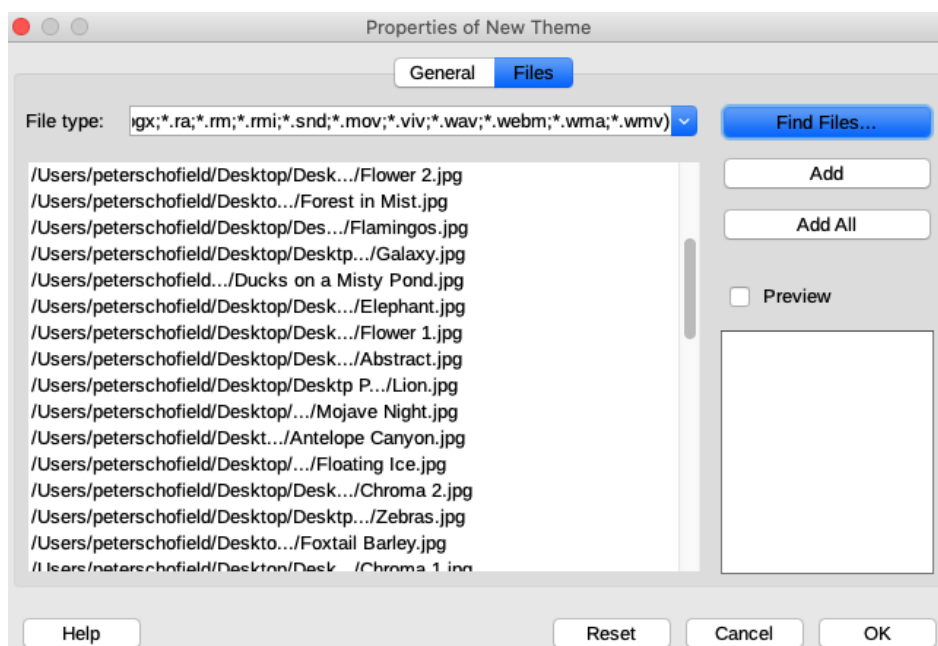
Properties of New Theme

General Files

File type: ›gx;*.ra;*.rm;*.rmi;*.snd;*.mov;*.viv;*.wav;*.webm;*.wma;*.wmv)

Find Files...

Add

Add All

Preview

/Users/peterschofield/Desktop/Desk.../Flower 2.jpg
/Users/peterschofield/Deskto.../Forest in Mist.jpg
/Users/peterschofield/Desktop/Des.../Flamingos.jpg
/Users/peterschofield/Desktop/Desktp.../Galaxy.jpg
/Users/peterschofield.../Ducks on a Misty Pond.jpg
/Users/peterschofield/Desktop/Desk.../Elephant.jpg
/Users/peterschofield/Desktop/Desk.../Flower 1.jpg
/Users/peterschofield/Desktop/Desk.../Abstract.jpg
/Users/peterschofield/Desktop/Desktp P.../Lion.jpg
/Users/peterschofield/Desktop/.../Mojave Night.jpg
/Users/peterschofield/Deskt.../Antelope Canyon.jpg
/Users/peterschofield/Desktop/.../Floating Ice.jpg
/Users/peterschofield/Desktop/Desk.../Chroma 2.jpg
/Users/peterschofield/Desktop/Desktp.../Zebras.jpg
/Users/peterschofield/Deskto.../Foxtail Barley.jpg
/Users/peterschofield/Desktop/Desk.../Chroma 1.jpg

Help

Reset

Cancel

OK